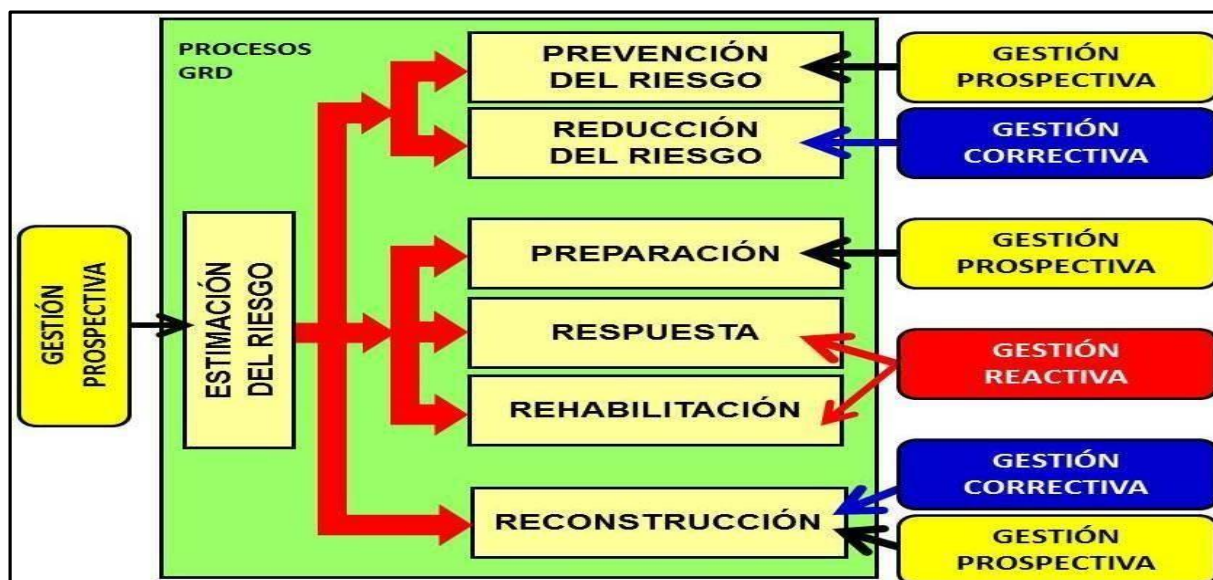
GESTIÓN PROSPECTIVA

PROCESOS GRD

ESTIMACIÓN DEL RIESGO

PREVENCIÓN DEL RIESGO

REDUCCIÓN DEL RIESGO

PREPARACIÓN

RESPUESTA

REHABILITACIÓN

RECONSTRUCCIÓN

GESTIÓN PROSPECTIVA

GESTIÓN CORRECTIVA

GESTIÓN PROSPECTIVA

GESTIÓN REACTIVA

GESTIÓN CORRECTIVA

GESTIÓN PROSPECTIVA